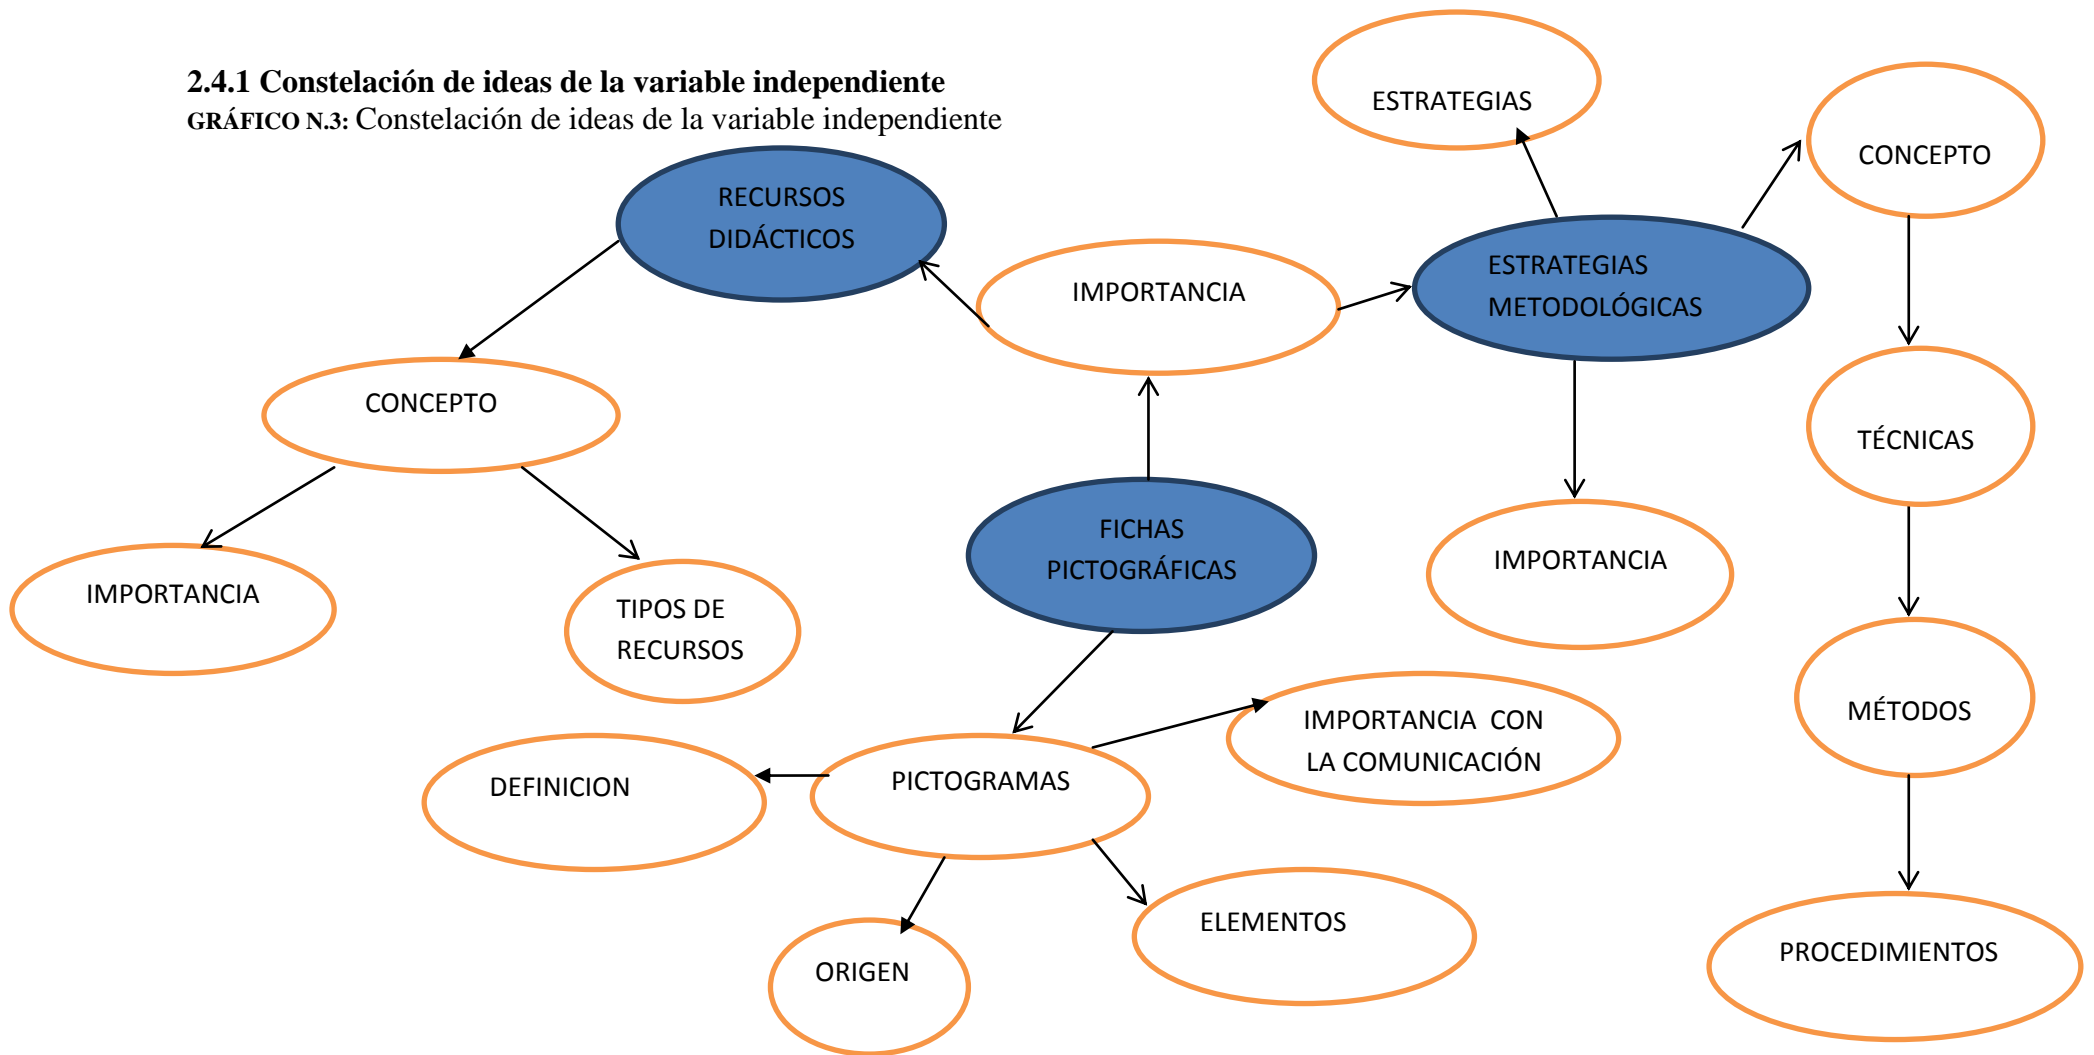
**2.4.1 Constelación de ideas de la variable independiente**

**GRÁFICO N.3:** Constelación de ideas de la variable independiente

ESTRATEGIAS

CONCEPTO

RECURSOS DIDÁCTICOS

IMPORTANCIA

ESTRATEGIAS METODOLÓGICAS

CONCEPTO

TÉCNICAS

FICHAS PICTOGRÁFICAS

IMPORTANCIA

IMPORTANCIA

TIPOS DE RECURSOS

MÉTODOS

IMPORTANCIA CON LA COMUNICACIÓN

DEFINICION

PICTOGRAMAS

ELEMENTOS

PROCEDIMIENTOS

ORIGEN